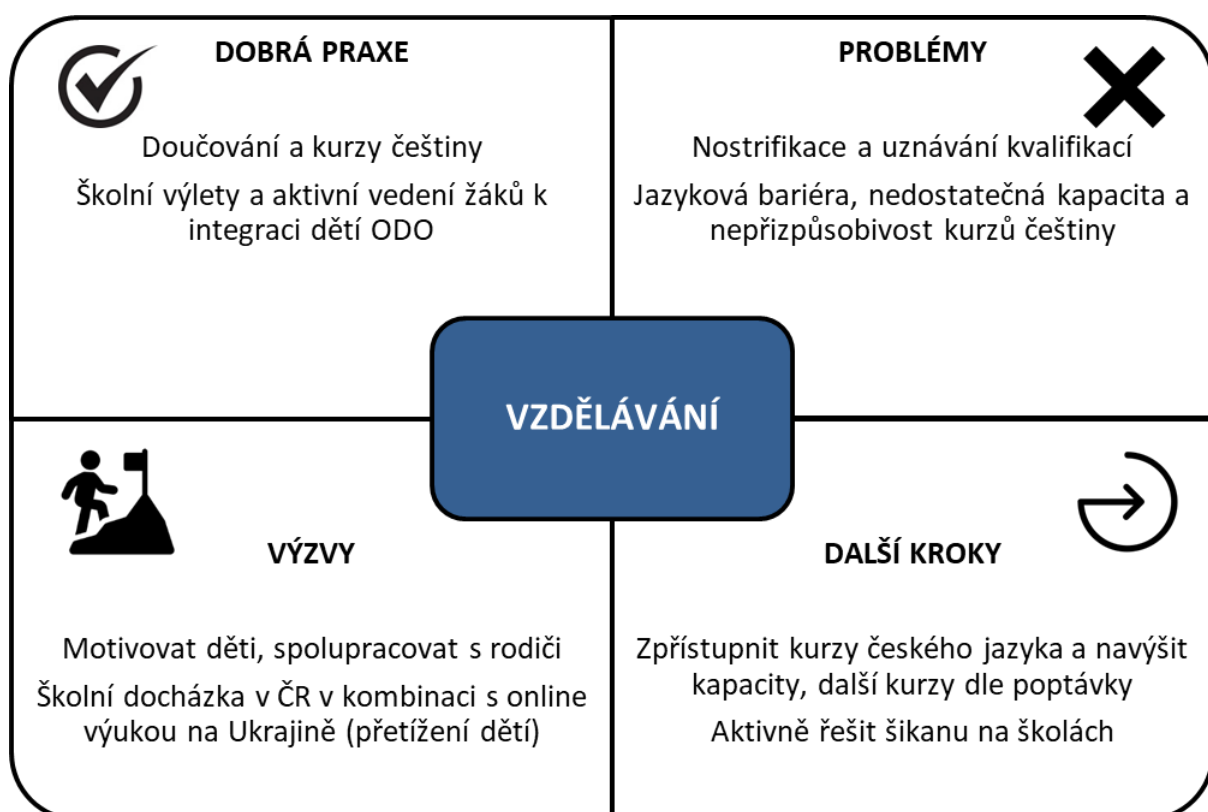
DOBRÁ PRAXE

Doučování a kurzy češtiny

Školní výlety a aktivní vedení žáků k integraci dětí ODO

PROBLÉMY

Nostrifikace a uznávání kvalifikací

Jazyková bariéra, nedostatečná kapacita a nepřizpůsobivost kurzů češtiny

VZDĚLÁVÁNÍ

VÝZVY

Motivovat děti, spolupracovat s rodiči

Školní docházka v ČR v kombinaci s online výukou na Ukrajině (přetížení dětí)

DALŠÍ KROKY

Zpřístupnit kurzy českého jazyka a navýšit kapacity, další kurzy dle poptávky

Aktivně řešit šikanu na školách